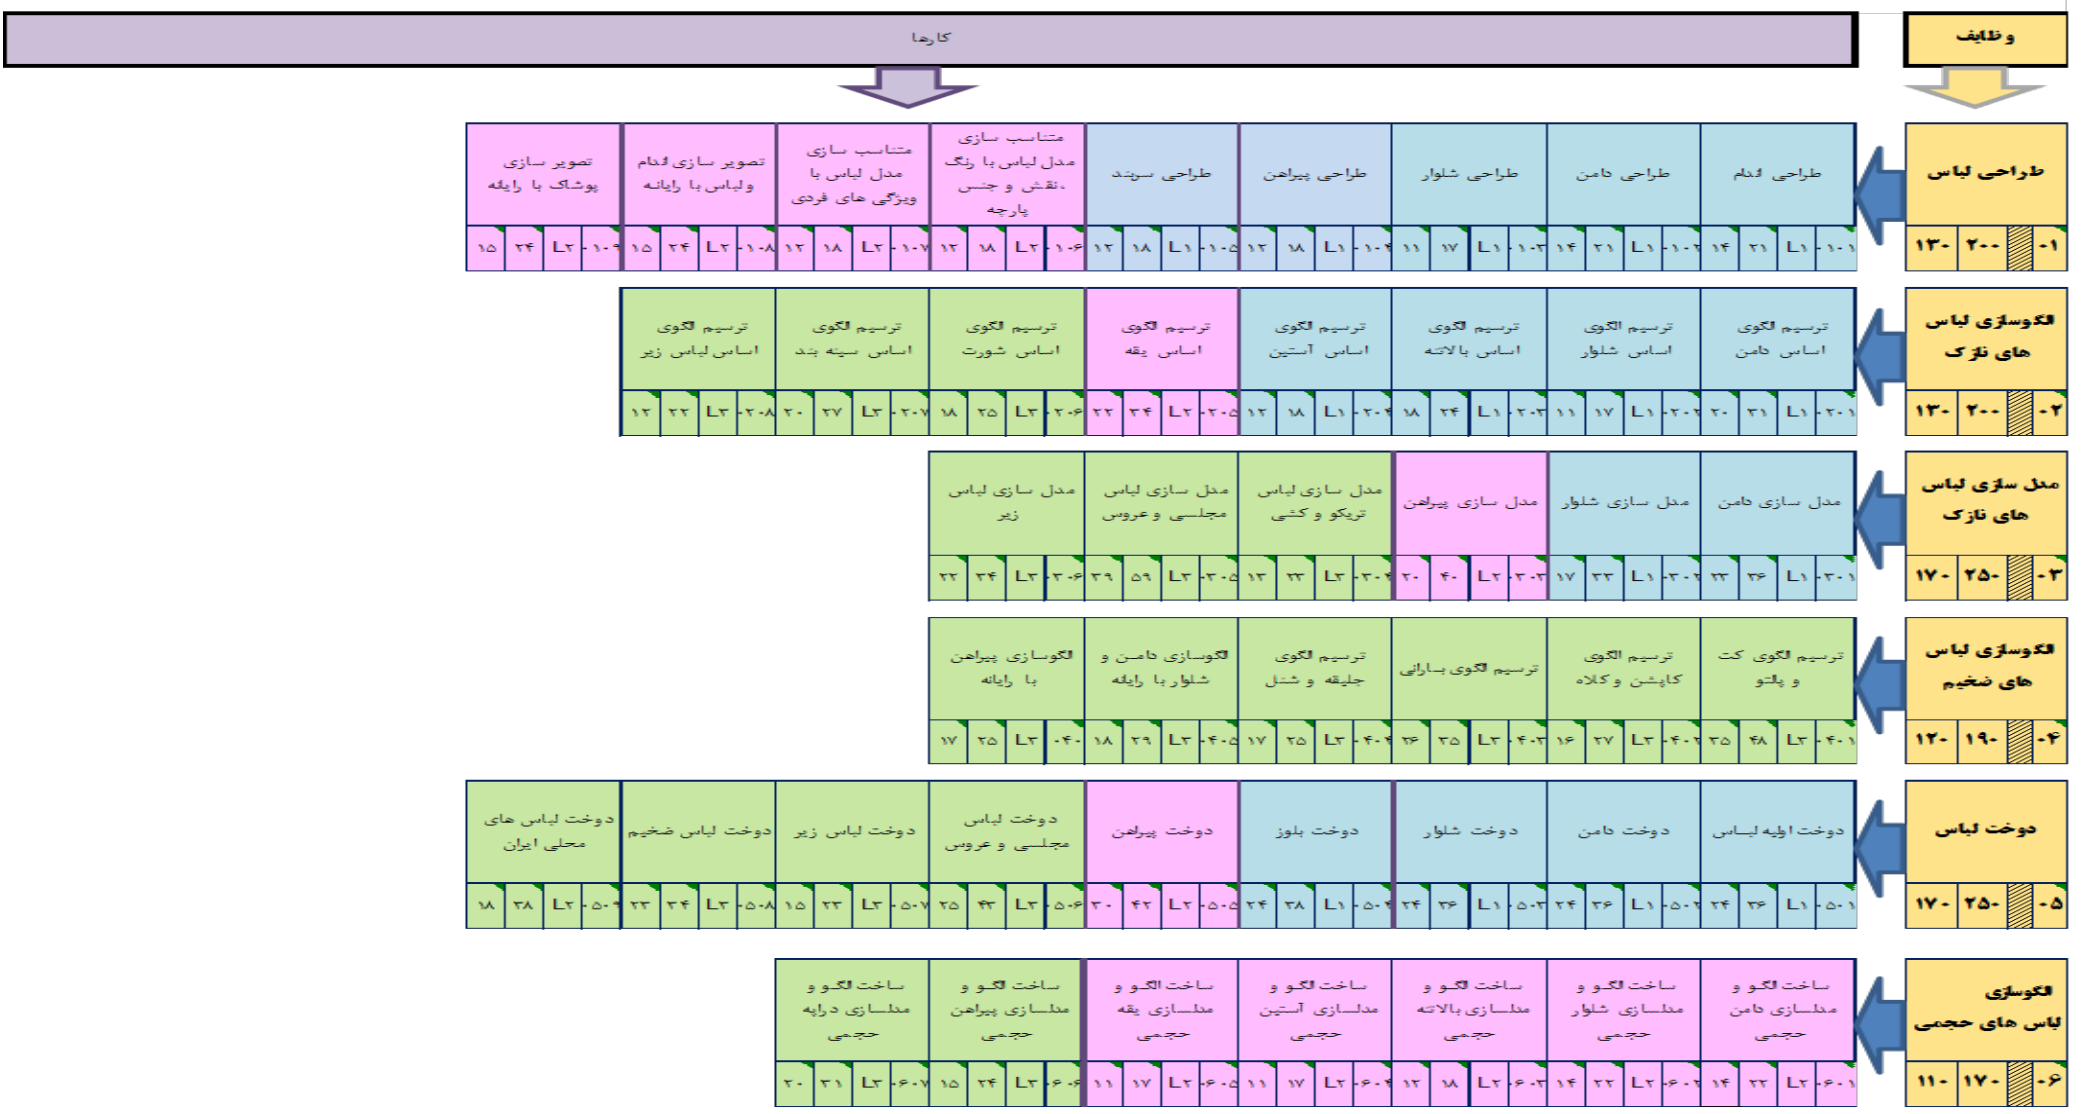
وظایف

کارها

طراحی لباس
۰۱ ۲۰۰ ۱۳۰

طراحی اندام
۰۱-۱ L۱ ۲۱ ۱۴

طراحی دامن
۰۱-۲ L۱ ۲۱ ۱۴

طراحی شلوار
۰۱-۳ L۱ ۱۷ ۱۱

طراحی پیراهن
۰۱-۴ L۱ ۱۸ ۱۲

طراحی سربند
۰۱-۵ L۱ ۱۸ ۱۲

متناسب سازی مدل لباس با رنگ، نقش و جنس پارچه
۰۱-۶ L۲ ۱۸ ۱۲

متناسب سازی مدل لباس با ویژگی های فردی
۰۱-۷ L۲ ۱۸ ۱۲

تصویر سازی اندام ولباس با رایانه
۰۱-۸ L۲ ۲۴ ۱۵

تصویر سازی پوشاک با رایانه
۰۱-۹ L۲ ۲۴ ۱۵

الگوسازی لباس های نازک
۰۲ ۲۰۰ ۱۳۰

ترسیم الگوی اساس دامن
۰۲-۱ L۱ ۳۱ ۲۰

ترسیم الگوی اساس شلوار
۰۲-۲ L۱ ۱۷ ۱۱

ترسیم الگوی اساس بالاتنه
۰۲-۳ L۱ ۲۴ ۱۸

ترسیم الگوی اساس آستین
۰۲-۴ L۱ ۱۸ ۱۲

ترسیم الگوی اساس یقه
۰۲-۵ L۲ ۳۴ ۲۲

ترسیم الگوی اساس شورت
۰۲-۶ L۳ ۲۵ ۱۸

ترسیم الگوی اساس سینه بند
۰۲-۷ L۳ ۲۷ ۲۰

ترسیم الگوی اساس لباس زیر
۰۲-۸ L۳ ۲۲ ۱۲

مدل سازی لباس های نازک
۰۳ ۲۵۰ ۱۷۰

مدل سازی دامن
۰۳-۱ L۱ ۳۶ ۲۳

مدل سازی شلوار
۰۳-۲ L۱ ۲۳ ۱۷

مدل سازی پیراهن
۰۳-۳ L۲ ۴۰ ۲۰

مدل سازی لباس تریکو و کشی
۰۳-۴ L۳ ۲۳ ۱۳

مدل سازی لباس مجلسی و عروس
۰۳-۵ L۳ ۵۹ ۳۹

مدل سازی لباس زیر
۰۳-۶ L۳ ۳۴ ۲۲

الگوسازی لباس های ضخیم
۰۴ ۱۹۰ ۱۲۰

ترسیم الگوی کت و پالتو
۰۴-۱ L۳ ۴۸ ۳۵

ترسیم الگوی کاپشن وکلاه
۰۴-۲ L۳ ۲۷ ۱۶

ترسیم الگوی بارانی
۰۴-۳ L۳ ۳۵ ۲۶

ترسیم الگوی جلیقه و شنل
۰۴-۴ L۳ ۲۵ ۱۷

الگوسازی دامن و شلوار با رایانه
۰۴-۵ L۳ ۲۹ ۱۸

الگوسازی پیراهن با رایانه
۰۴۰ L۳ ۲۵ ۱۷

دوخت لباس
۰۵ ۲۵۰ ۱۷۰

دوخت اولیه لباس
۰۵-۱ L۱ ۳۶ ۲۴

دوخت دامن
۰۵-۲ L۱ ۳۶ ۲۴

دوخت شلوار
۰۵-۳ L۱ ۳۶ ۲۴

دوخت بلوز
۰۵-۴ L۱ ۳۸ ۲۴

دوخت پیراهن
۰۵-۵ L۲ ۴۲ ۳۰

دوخت لباس مجلسی و عروس
۰۵-۶ L۳ ۴۳ ۲۵

دوخت لباس زیر
۰۵-۷ L۳ ۲۳ ۱۵

دوخت لباس ضخیم
۰۵-۸ L۳ ۳۴ ۲۳

دوخت لباس های محلی ایران
۰۵-۹ L۲ ۲۸ ۱۸

الگوسازی لباس های حجمی
۰۶ ۱۷۰ ۱۱۰

ساخت الگو و مدلسازی دامن حجمی
۰۶-۱ L۲ ۲۲ ۱۴

ساخت الگو و مدلسازی شلوار حجمی
۰۶-۲ L۲ ۲۲ ۱۴

ساخت الگو و مدلسازی بالاتنه حجمی
۰۶-۳ L۲ ۱۸ ۱۲

ساخت الگو و مدلسازی آستین حجمی
۰۶-۴ L۲ ۱۷ ۱۱

ساخت الگو و مدلسازی یقه حجمی
۰۶-۵ L۲ ۱۷ ۱۱

ساخت الگو و مدلسازی پیراهن حجمی
۰۶-۶ L۳ ۲۴ ۱۵

ساخت الگو و مدلسازی درایه حجمی
۰۶-۷ L۳ ۳۱ ۲۰